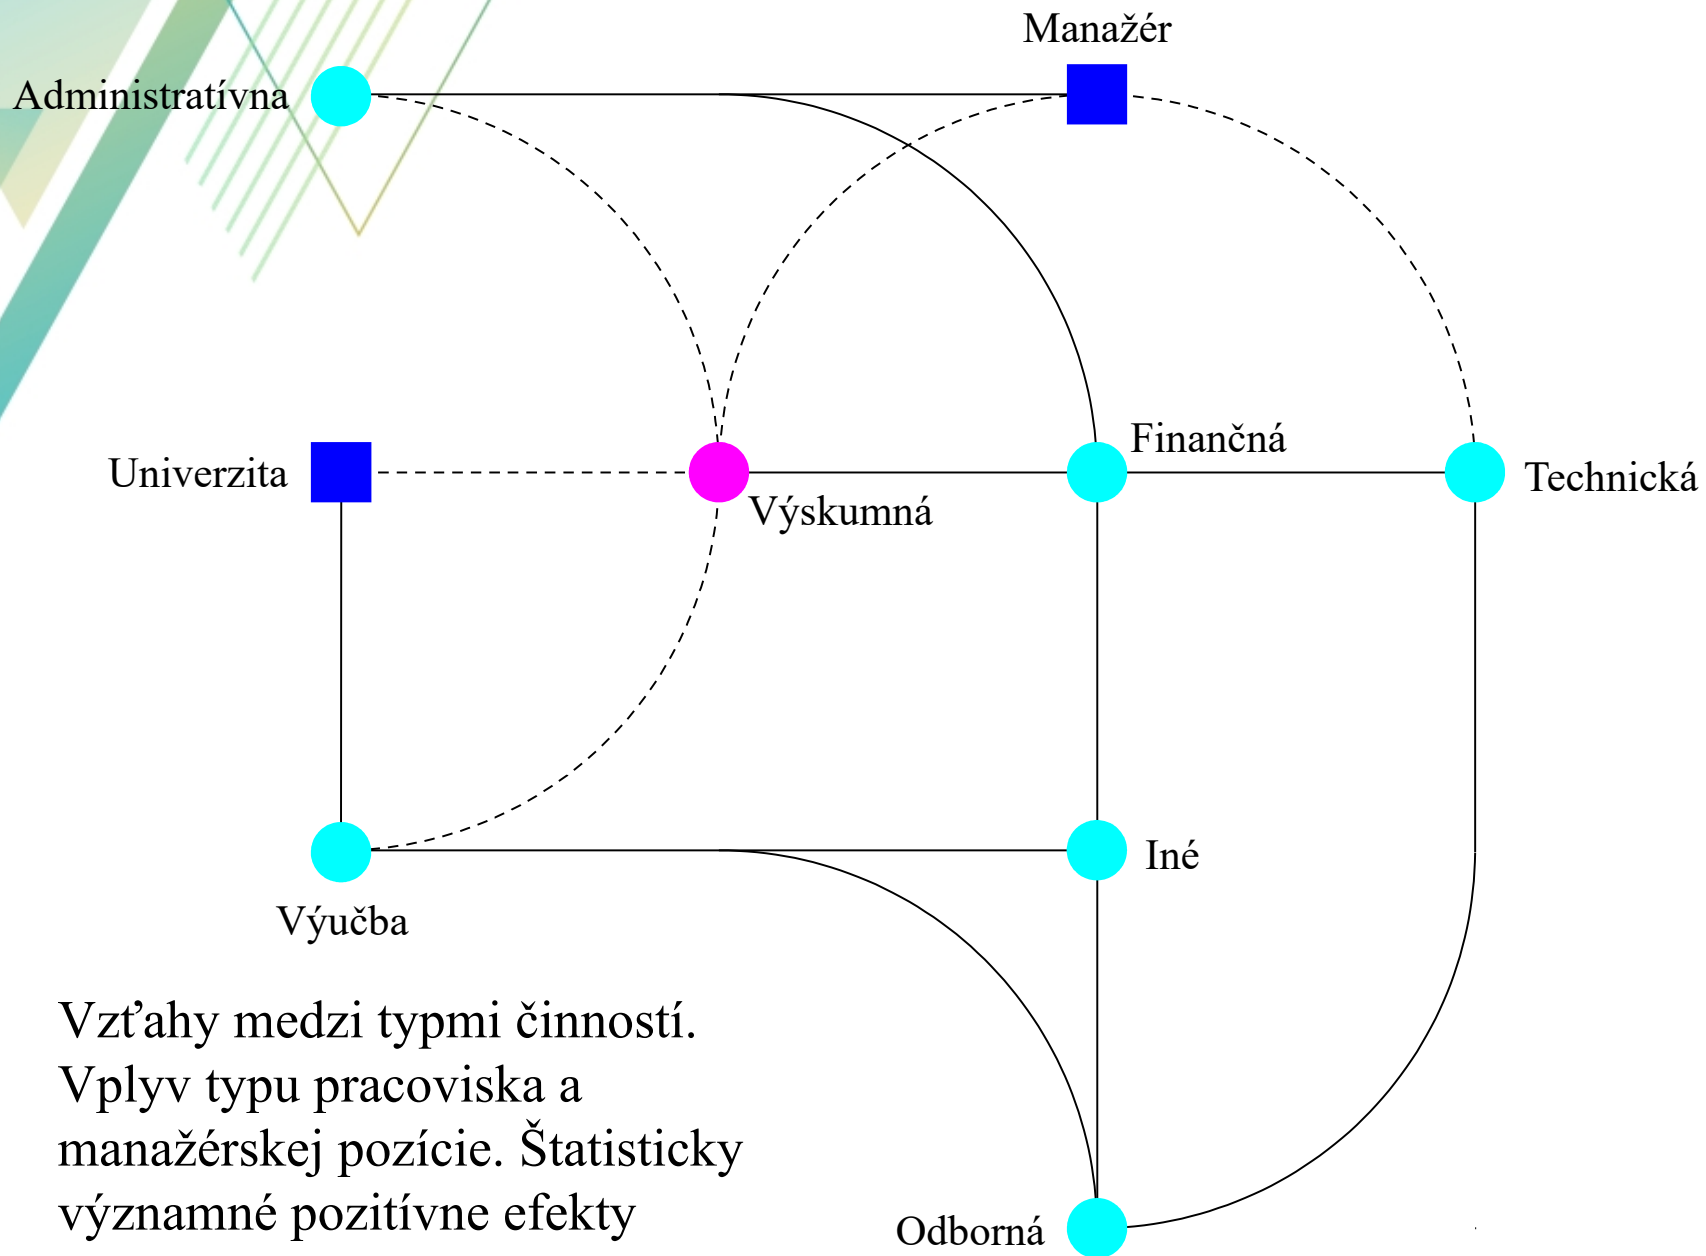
Manažér

Administratívna

Univerzita

Finančná

Technická

Výskumná

Iné

Výučba

Vzťahy medzi typmi činností. Vplyv typu pracoviska a manažérskej pozície. Štatisticky významné pozitívne efekty

Odborná